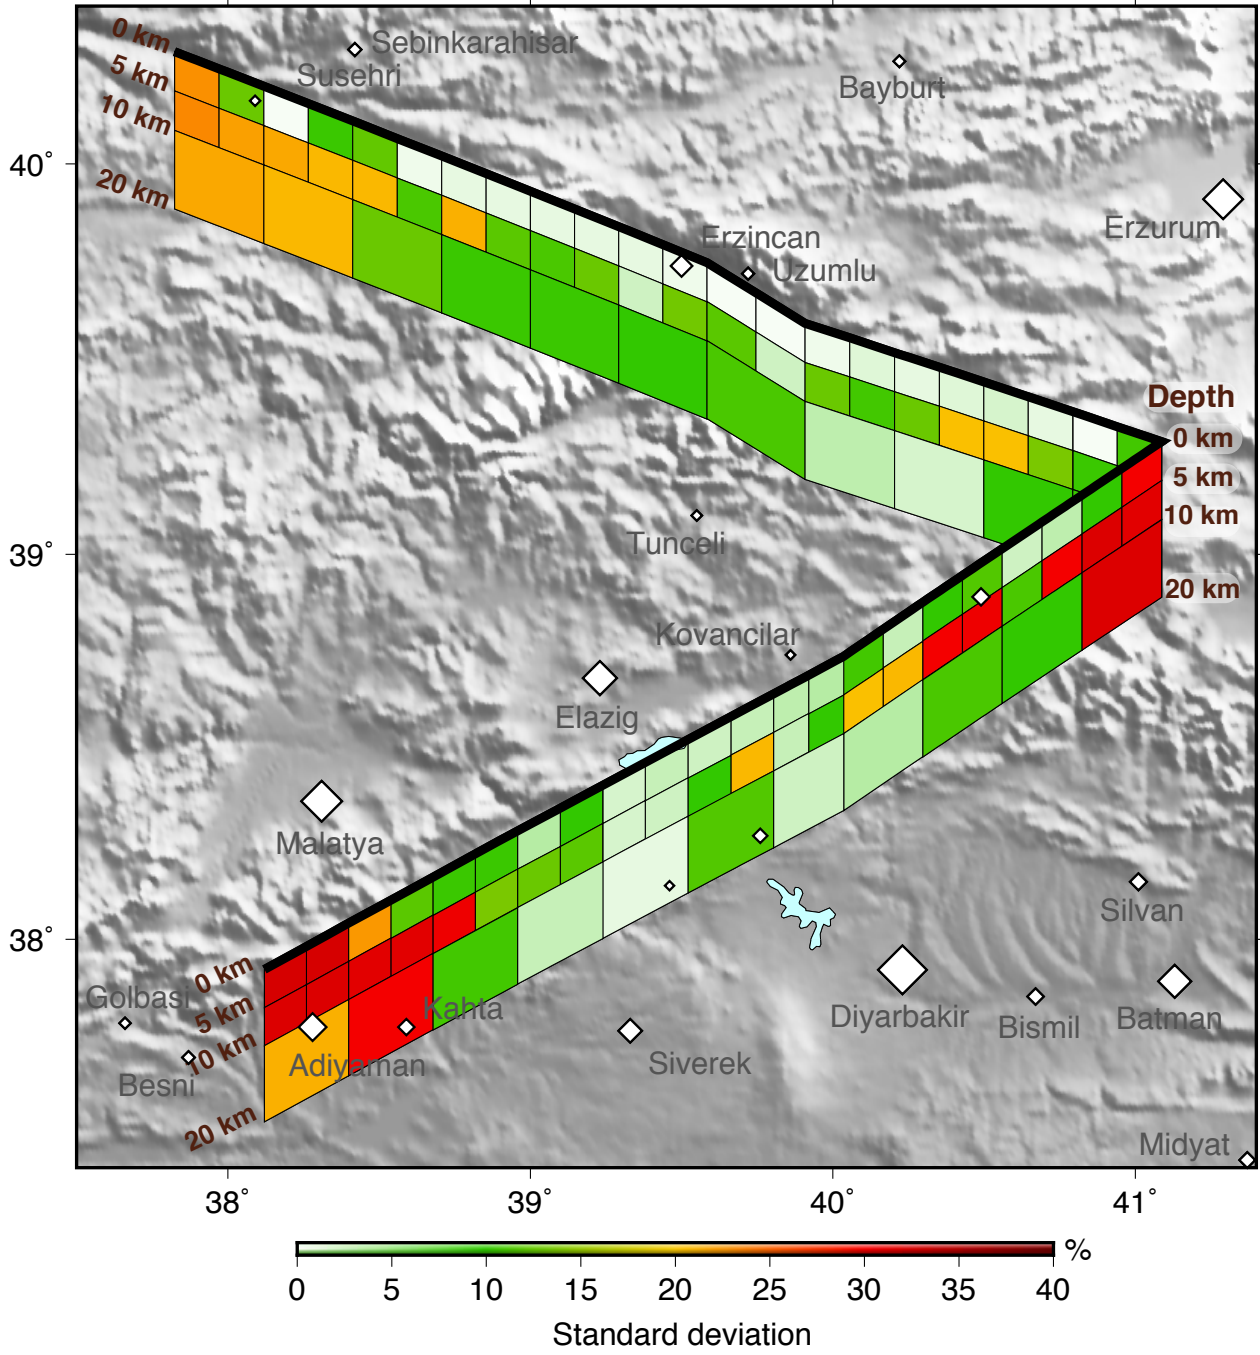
0 km
5 km
10 km
20 km
Sebinkarahisar
Susehri
Bayburt
40˚
Erzurum
Erzincan
Uzumlu
Depth
0 km
5 km
10 km
20 km
Tunceli
39˚
Kovancilar
Elazig
Malatya
Silvan
38˚
0 km
5 km
10 km
20 km
Golbasi
Kahta
Adiyaman
Besni
Siverek
Diyarbakir
Bismil
Batman
Midyat
38˚
39˚
40˚
41˚
%
0 5 10 15 20 25 30 35 40
Standard deviation